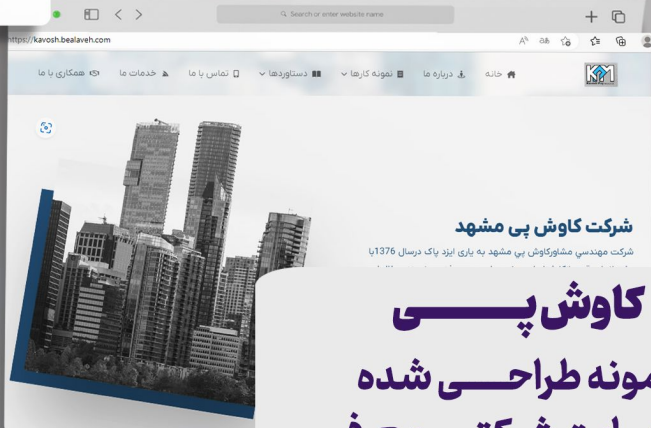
Search or enter website name

https://kavosh.bealaveh.com

خانه
درباره ما
نمونه کارها
دستاوردها
تماس با ما
خدمات ما
همکاری با ما

شرکت کاوش پی مشهد

شرکت مهندسي مشاورکاوش پي مشهد به ياري ايزد پاک درسال 1376با

کاوش پی
مونه طراحی شده
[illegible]